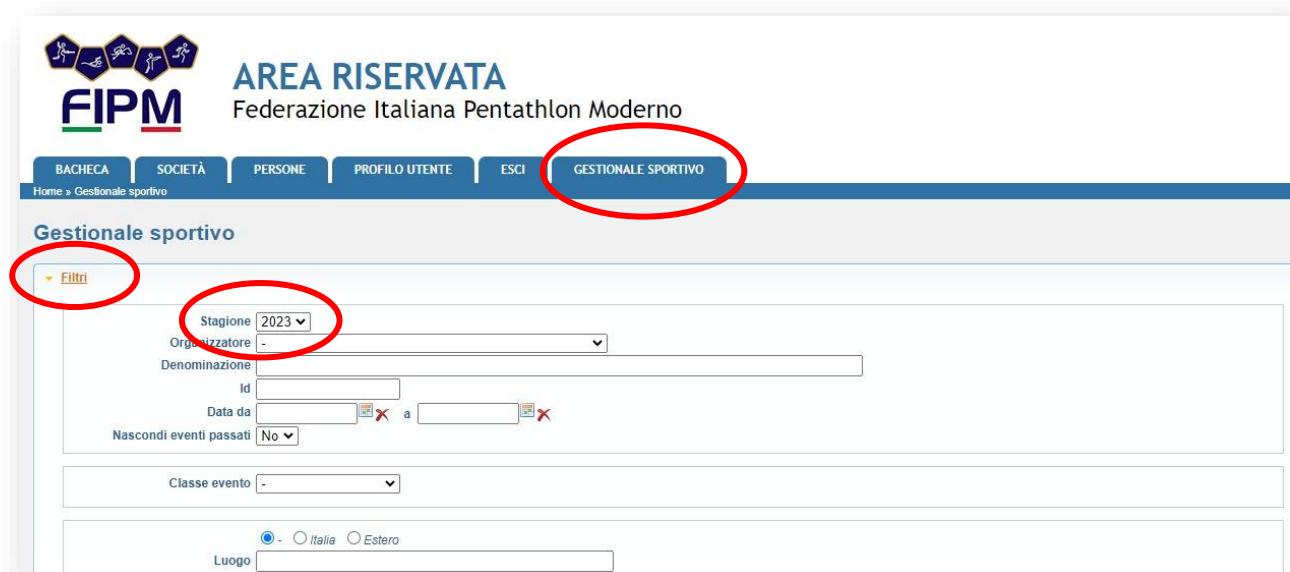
FIPM

AREA RISERVATA
Federazione Italiana Pentathlon Moderno

BACHECA SOCIETÀ PERSONE PROFILO UTENTE ESCI GESTIONALE SPORTIVO

Home » Gestionale sportivo

Gestionale sportivo

Filtri

Stagione 2023
Organizzatore -
Denominazione
Id
Data da a
Nascondi eventi passati No

Classe evento -

- Italia Estero
Luogo